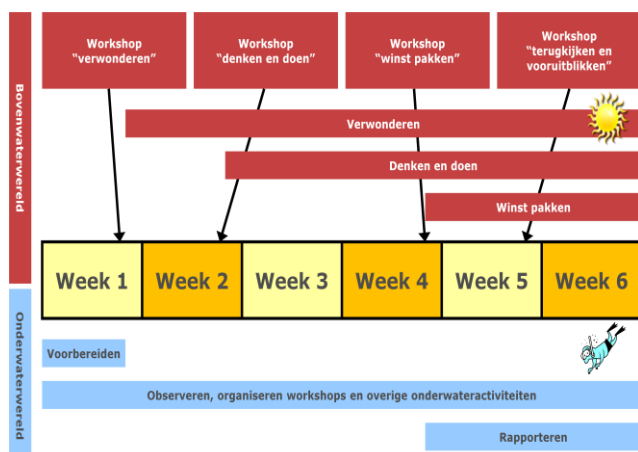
Bovenwaterwereld

Workshop "verwonderen"

Workshop "denken en doen"

Workshop "winst pakken"

Workshop "terugkijken en vooruitblikken"

Verwonderen

Denken en doen

Winst pakken

| Week 1 | Week 2 | Week 3 | Week 4 | Week 5 | Week 6 |
|---|---|---|---|---|---|

Onderwaterwereld

Voorbereiden

Observeren, organiseren workshops en overige onderwateractiviteiten

Rapporteren